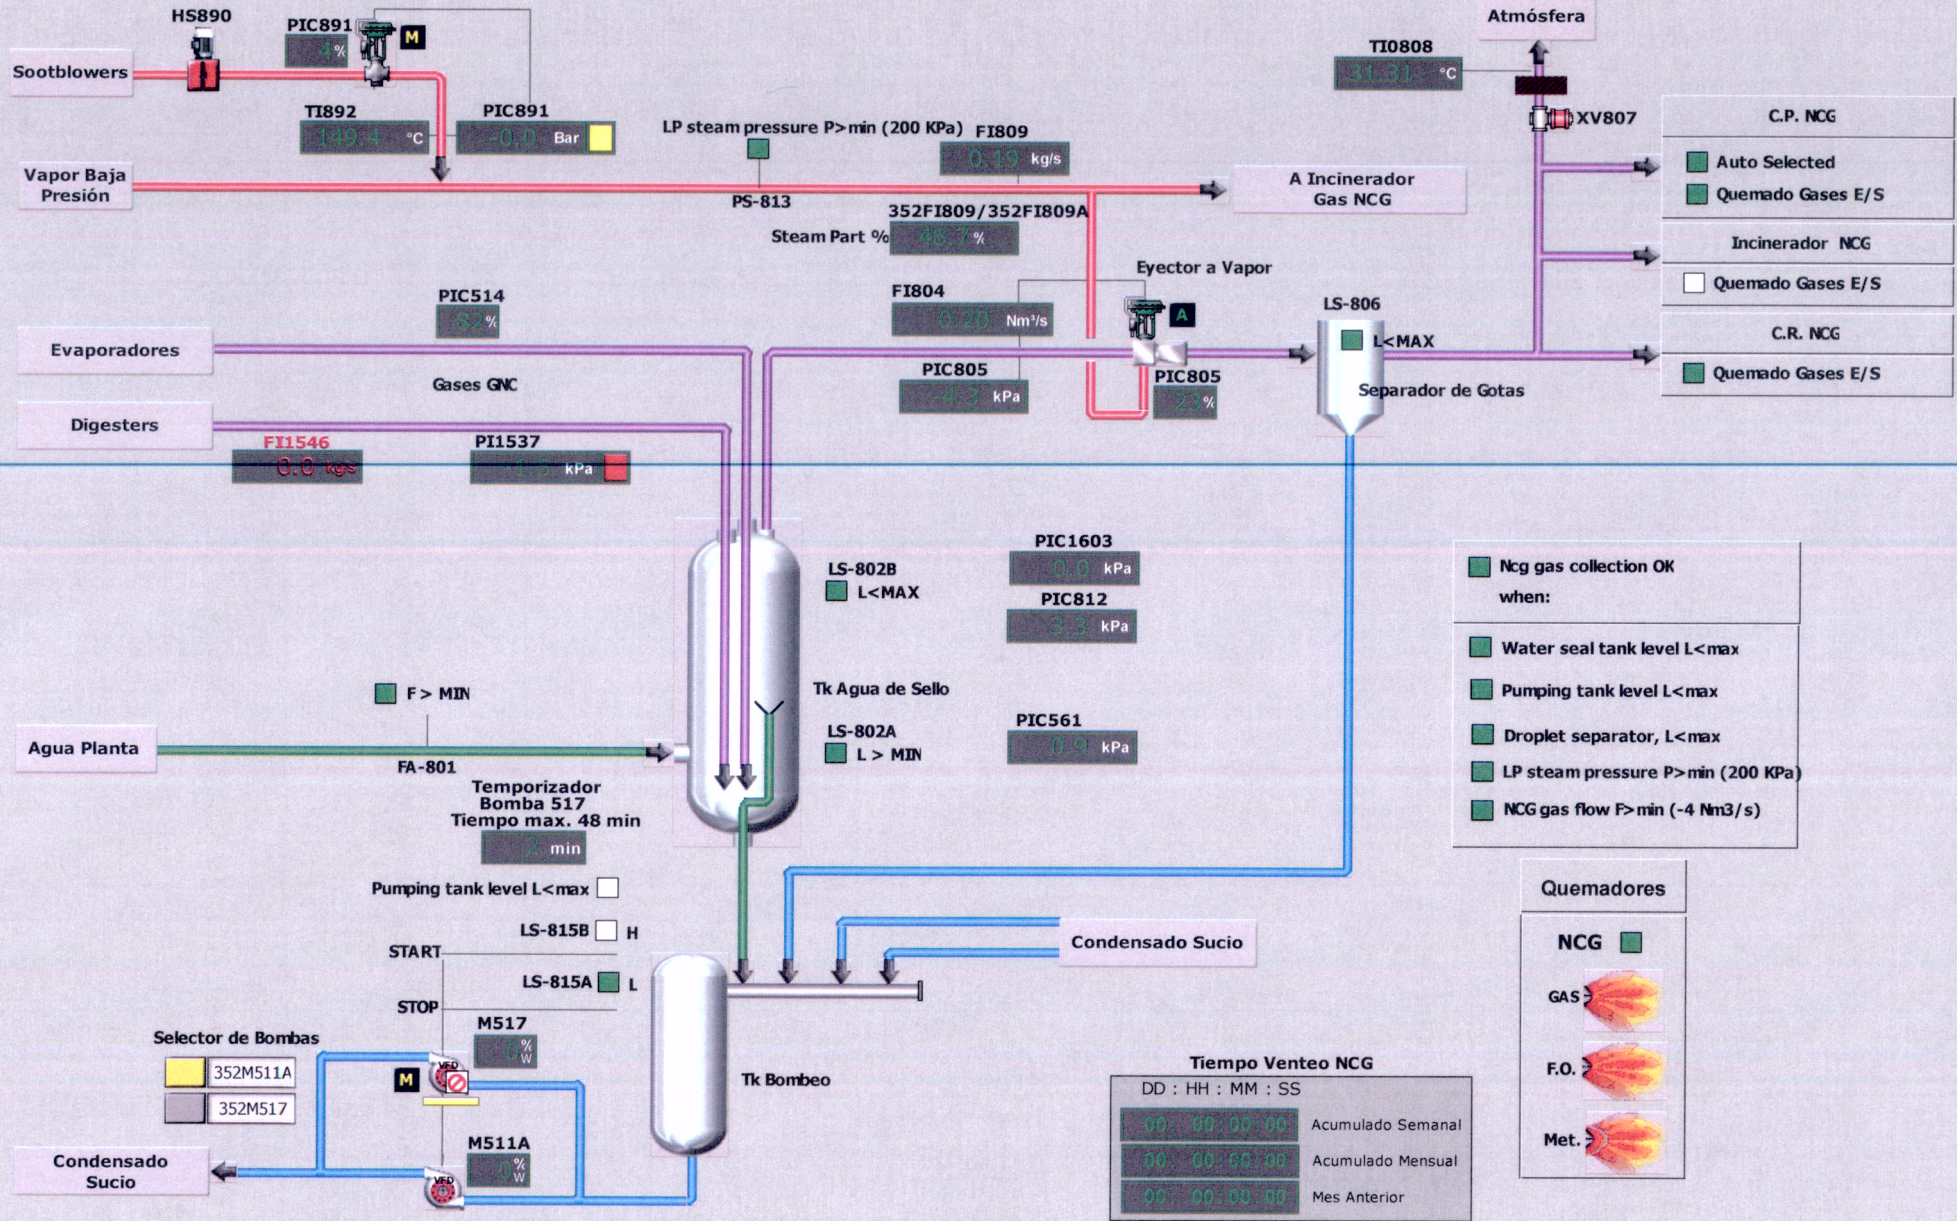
HS890
PIC891
4 %
M
Sootblowers
TI892
149.4 °C
PIC891
-0.0 Bar
Vapor Baja Presión
LP steam pressure P>min (200 KPa)
PS-813
FI809
0.19 kg/s
A Incinerador Gas NCG
352FI809/352FI809A
Steam Part %
48.7 %
Atmósfera
TI0808
31.31 °C
XV807
C.P. NCG
Auto Selected
Quemado Gases E/S
Incinerador NCG
Quemado Gases E/S
C.R. NCG
Quemado Gases E/S
Eyector a Vapor
A
FI804
0.20 Nm³/s
PIC514
33 %
Evaporadores
Gases GNC
PIC805
-4.3 kPa
PIC805
23 %
LS-806
L<MAX
Separador de Gotas
Digesters
FI1546
0.0 kg/s
PI1537
-1.5 kPa
LS-802B
L<MAX
PIC1603
0.0 kPa
PIC812
3.3 kPa
Ncg gas collection OK when:
Water seal tank level L<max
Pumping tank level L<max
Droplet separator, L<max
LP steam pressure P>min (200 KPa)
NCG gas flow F>min (-4 Nm3/s)
F > MIN
Tk Agua de Sello
Agua Planta
FA-801
LS-802A
L > MIN
PIC561
0.9 kPa
Temporizador Bomba 517 Tiempo max. 48 min
2 min
Pumping tank level L<max
LS-815B
H
START
LS-815A
L
STOP
Condensado Sucio
Quemadores
NCG
GAS
F.O.
Met.
Selector de Bombas
352M511A
352M517
M517
0 %
M
Tk Bombeo
Condensado Sucio
M511A
0 %
Tiempo Venteo NCG
DD : HH : MM : SS
00: 00:00:00 Acumulado Semanal
00: 00:00:00 Acumulado Mensual
00: 00:00:00 Mes Anterior